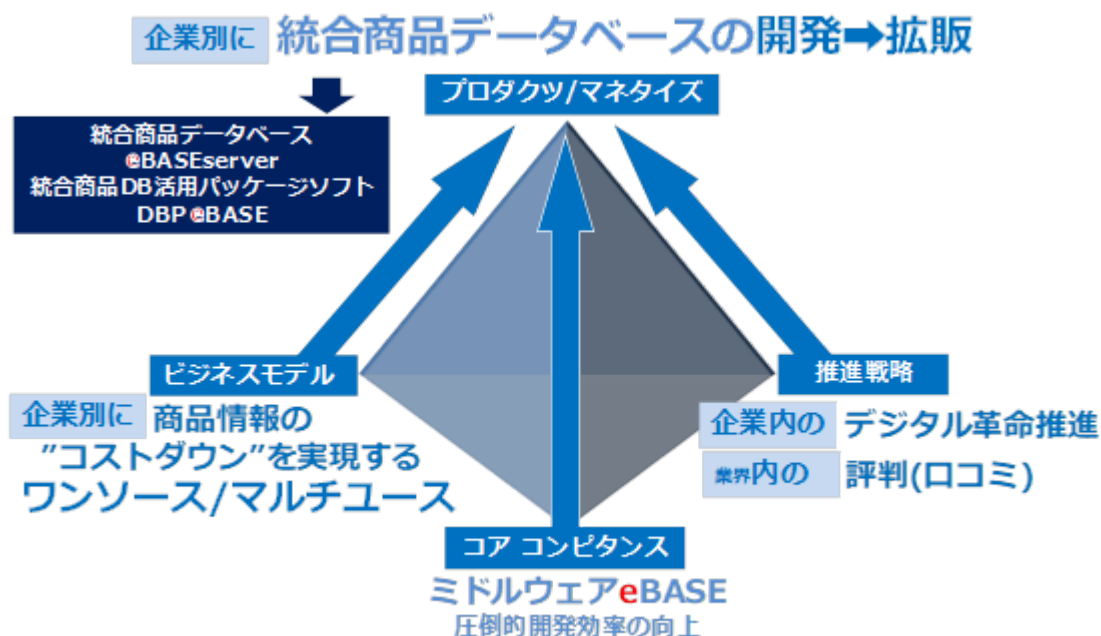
企業別に 統合商品データベースの開発➡拡販

プロダクツ/マネタイズ

統合商品データベース
eBASEserver
統合商品DB活用パッケージソフト
DBP eBASE

ビジネスモデル

企業別に 商品情報の
"コストダウン"を実現する
ワンソース/マルチユース

推進戦略

企業内の デジタル革命推進
業界内の 評判(口コミ)

コア コンピタンス
ミドルウェアeBASE
圧倒的開発効率の向上